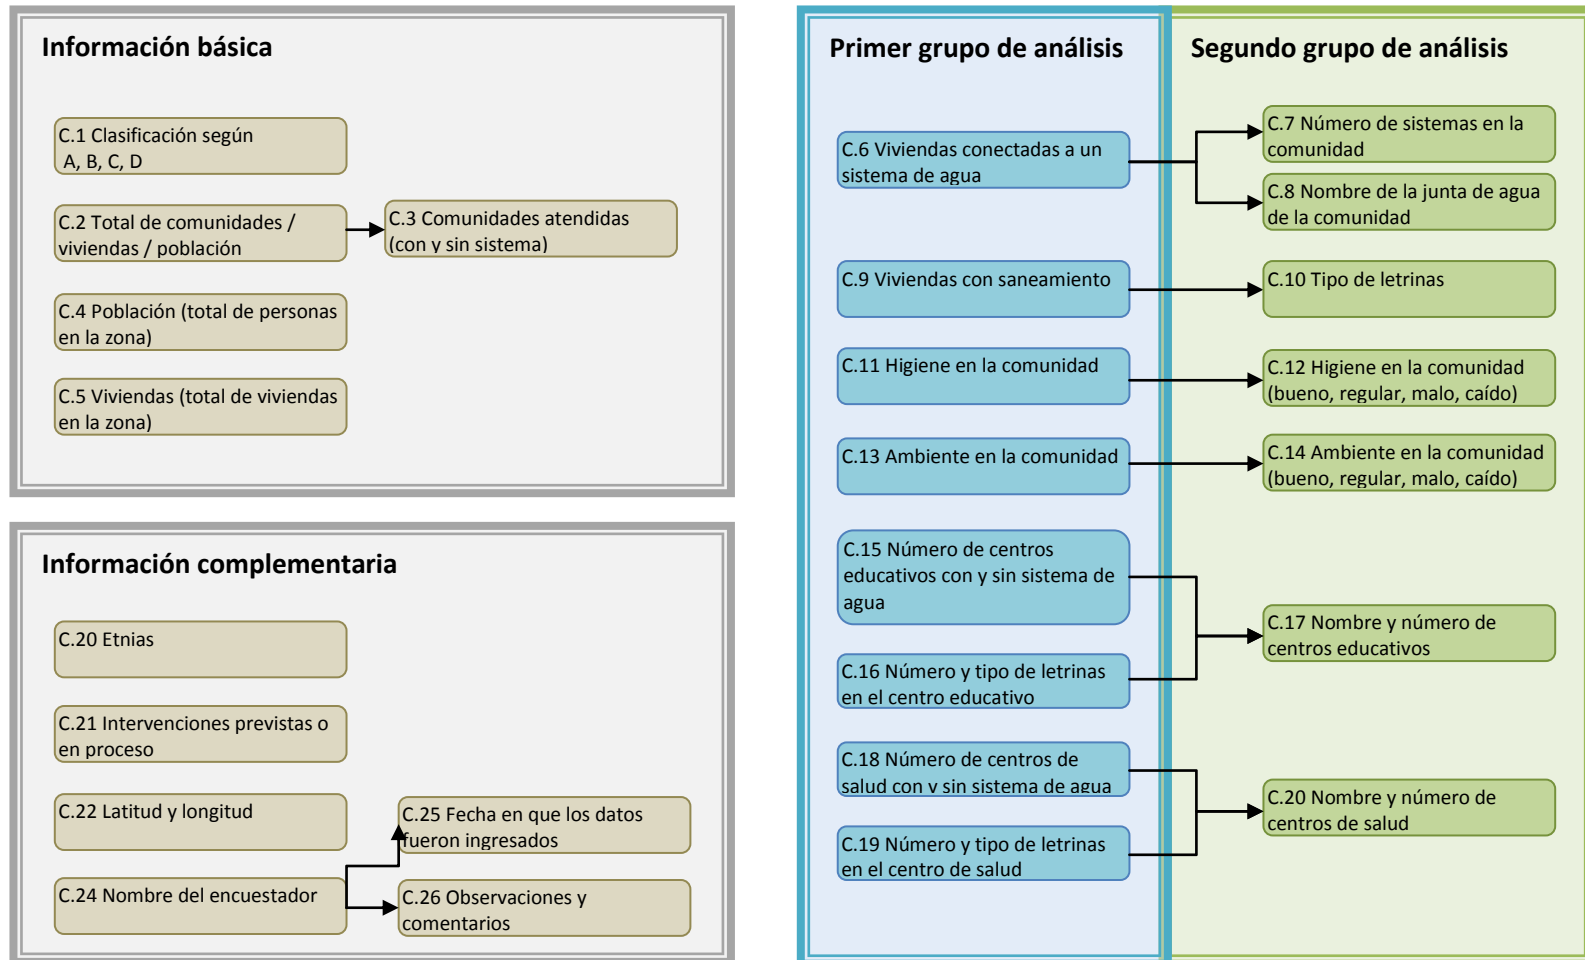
Información básica

C.1 Clasificación según A, B, C, D

C.2 Total de comunidades / viviendas / población

C.3 Comunidades atendidas (con y sin sistema)

C.4 Población (total de personas en la zona)

C.5 Viviendas (total de viviendas en la zona)

Información complementaria

C.20 Etnias

C.21 Intervenciones previstas o en proceso

C.22 Latitud y longitud

C.25 Fecha en que los datos fueron ingresados

C.24 Nombre del encuestador

C.26 Observaciones y comentarios

Primer grupo de análisis

C.6 Viviendas conectadas a un sistema de agua

C.9 Viviendas con saneamiento

C.11 Higiene en la comunidad

C.13 Ambiente en la comunidad

C.15 Número de centros educativos con y sin sistema de agua

C.16 Número y tipo de letrinas en el centro educativo

C.18 Número de centros de salud con y sin sistema de agua

C.19 Número y tipo de letrinas en el centro de salud

Segundo grupo de análisis

C.7 Número de sistemas en la comunidad

C.8 Nombre de la junta de agua de la comunidad

C.10 Tipo de letrinas

C.12 Higiene en la comunidad (bueno, regular, malo, caído)

C.14 Ambiente en la comunidad (bueno, regular, malo, caído)

C.17 Nombre y número de centros educativos

C.20 Nombre y número de centros de salud